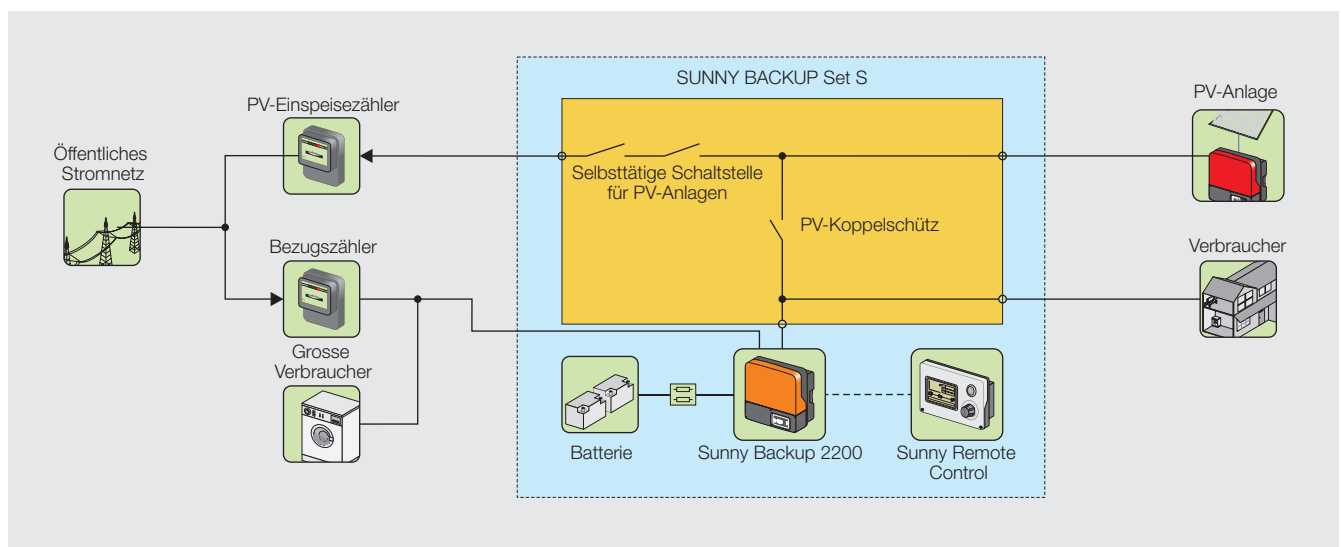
SUNNY BACKUP Set S

PV-Einspeisezähler

PV-Anlage

Öffentliches Stromnetz

Selbsttätige Schaltstelle für PV-Anlagen

PV-Koppelschütz

Verbraucher

Bezugszähler

Grosse Verbraucher

Batterie

Sunny Backup 2200

Sunny Remote Control